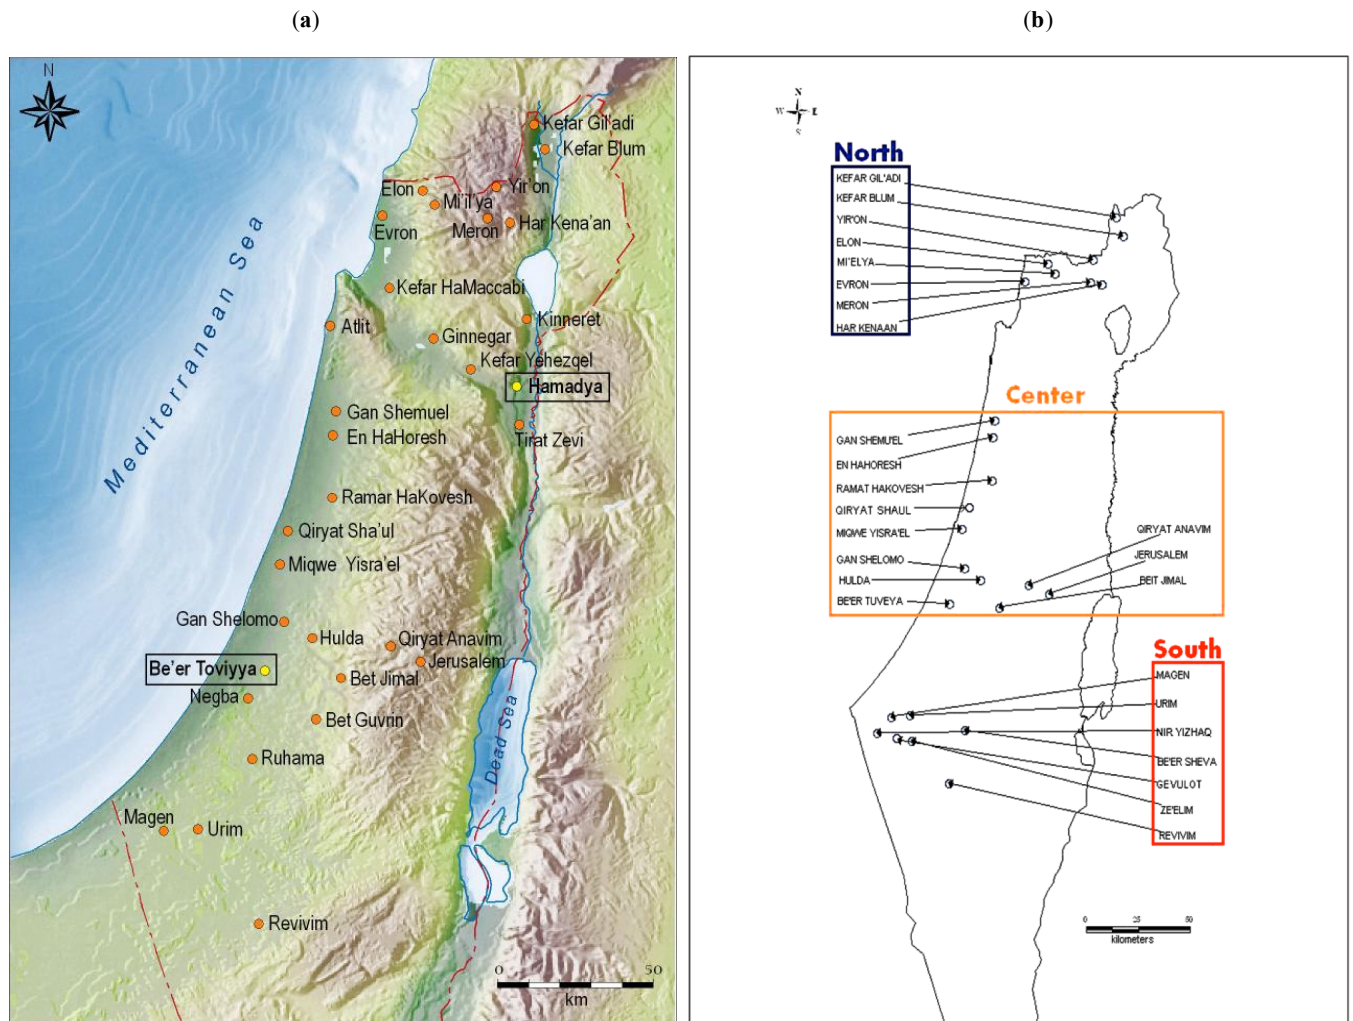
(a)

(b)

N

Mediterranean Sea

Kefar Gil'adi
Kefar Blum
Elon
Yir'on
Mi'il'ya
Evron
Meron
Har Kena'an
Kefar HaMaccabi
Atlit
Kinneret
Ginnegar
Kefar Yehezqel
Hamadya
Gan Shemuel
En HaHoresh
Tirat Zevi
Ramat HaKovesh
Qiryat Sha'ul
Miqwe Yisra'el
Gan Shelomo
Hulda
Qiryat Anavim
Jerusalem
Be'er Toviyya
Bet Jimal
Negba
Bet Guvrin
Dead Sea
Ruhama
Magen
Urim
Revivim
0 50
km

N
W E
S

North
KEFAR GIL'ADI
KEFAR BLUM
YIR'ON
ELON
MI'ELYA
EVRON
MERON
HAR KENAAN

Center
GAN SHEMU'EL
EN HAHORESH
RAMAT HAKOVESH
QIRYAT SHAUL
MIQWE YISRA'EL
GAN SHELOMO
HULDA
BE'ER TUVEYA
QIRYAT ANAVIM
JERUSALEM
BEIT JIMAL

South
MAGEN
URIM
NIR YIZHAQ
BE'ER SHEVA
GEVULOT
ZE'ELIM
REVIVIM

0 25 50
kilometers